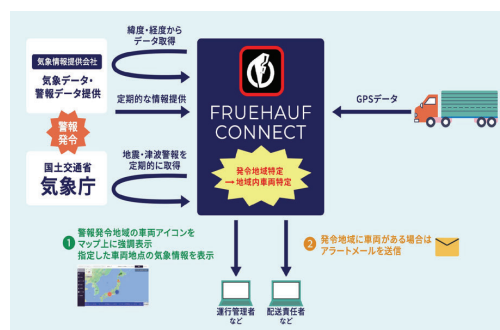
緯度・経度から
データ取得

気象情報提供会社
気象データ・
警報データ提供

定期的な情報提供

警報
発令

国土交通省
気象庁

地震・津波警報を
定期的に取得

FRUEHAUF
CONNECT

発令地域特定
→地域内車両特定

GPSデータ

1 警報発令地域の車両アイコンを
マップ上に強調表示
指定した車両地点の気象情報を表示

2 発令地域に車両がある場合は
アラートメールを送信

運行管理者
など

配送責任者
など